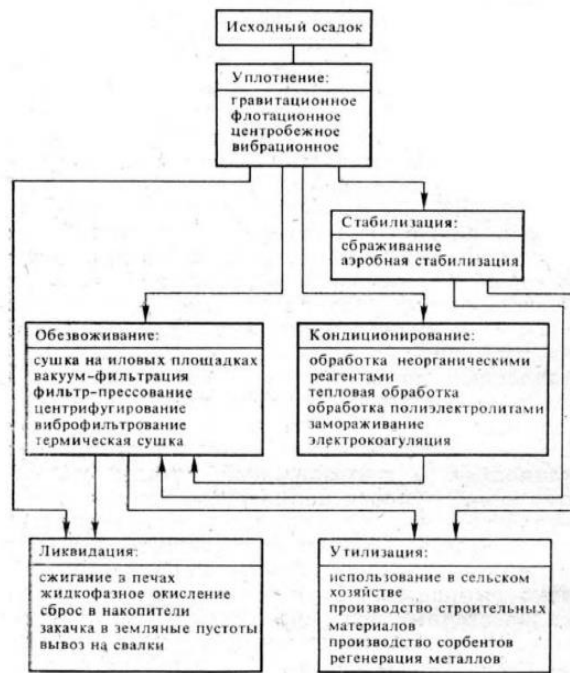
Исходный осадок

Уплотнение:
гравитационное
флотационное
центробежное
вибрационное

Стабилизация:
сбраживание
аэробная стабилизация

Обезвоживание:
сушка на иловых площадках
вакуум-фильтрация
фильтр-прессование
центрифугирование
виброфильтрование
термическая сушка

Кондиционирование:
обработка неорганическими реагентами
тепловая обработка
обработка полиэлектролитами
замораживание
электрокоагуляция

Ликвидация:
сжигание в печах
жидкофазное окисление
сброс в накопители
закачка в земляные пустоты
вывоз на свалки

Утилизация:
использование в сельском хозяйстве
производство строительных материалов
производство сорбентов
регенерация металлов